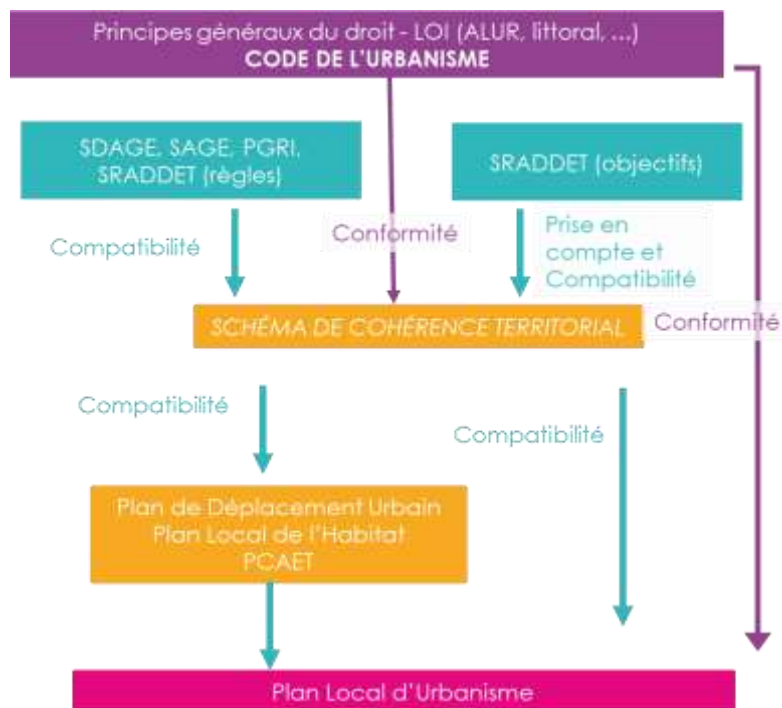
Principes généraux du droit - LOI (ALUR, littoral, ...)
CODE DE L'URBANISME

SDAGE, SAGE, PGRI, SRADDET (règles)

SRADDET (objectifs)

Compatibilité

Conformité

Prise en compte et Compatibilité

SCHÉMA DE COHÉRENCE TERRITORIAL

Conformité

Compatibilité

Compatibilité

Plan de Déplacement Urbain
Plan Local de l'Habitat
PCAET

Plan Local d'Urbanisme